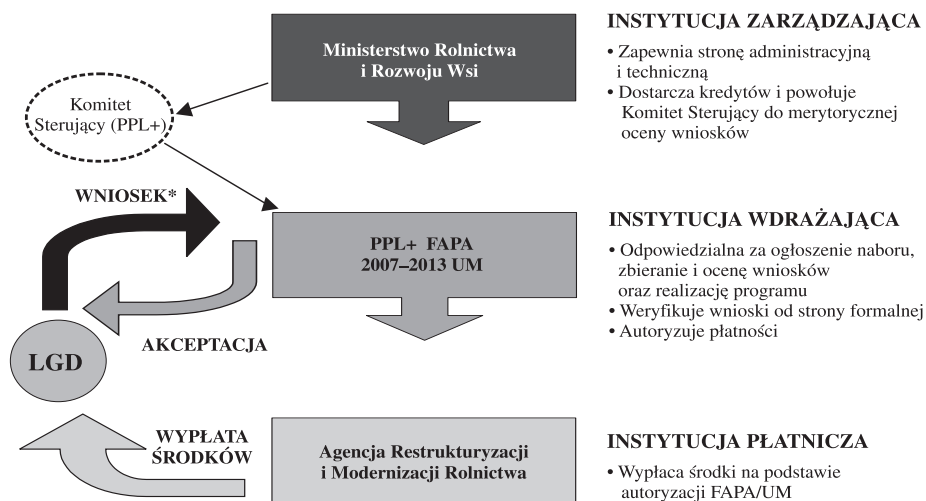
Ministerstwo Rolnictwa i Rozwoju Wsi

INSTYTUCJA ZARZĄDZAJĄCA

• Zapewnia stronę administracyjną i techniczną
• Dostarcza kredytów i powołuje Komitet Sterujący do merytorycznej oceny wniosków

Komitet Sterujący (PPL+)

WNIOSEK*

PPL+ FAPA 2007–2013 UM

INSTYTUCJA WDRAŻAJĄCA

• Odpowiedzialna za ogłoszenie naboru, zbieranie i ocenę wniosków oraz realizację programu
• Weryfikuje wnioski od strony formalnej
• Autoryzuje płatności

LGD

AKCEPTACJA

WYPŁATA ŚRODKÓW

Agencja Restrukturyzacji i Modernizacji Rolnictwa

INSTYTUCJA PŁATNICZA

• Wypłaca środki na podstawie autoryzacji FAPA/UM